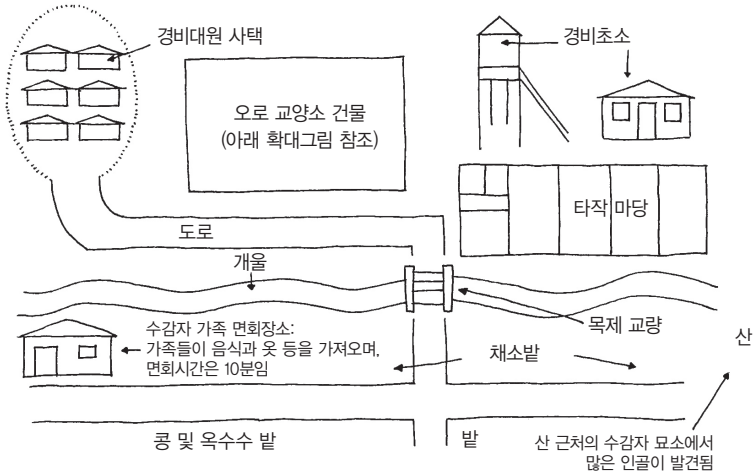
경비대원 사택

오로 교양소 건물
(아래 확대그림 참조)

경비초소

타작 마당

도로

개울

목제 교량

수감자 가족 면회장소:
가족들이 음식과 옷 등을 가져오며,
면회시간은 10분임

채소밭

산

콩 및 옥수수 밭

밭

산 근처의 수감자 묘소에서
많은 인골이 발견됨